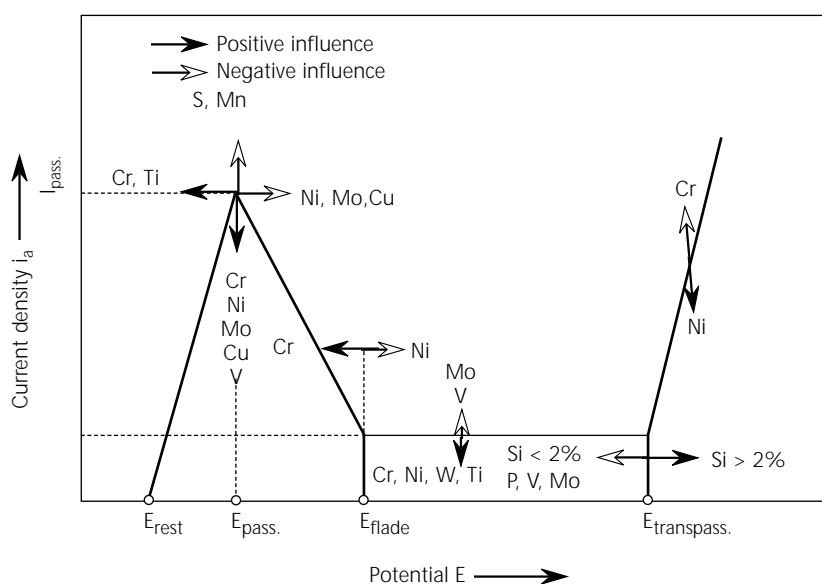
Positive influence
Negative influence
S, Mn
Current density $i_a$
$I_{pass.}$
Cr, Ti
Ni, Mo,Cu
Cr
Ni
Mo
Cu
V
Cr
Ni
Mo
V
Cr
Ni
Si < 2%
P, V, Mo
Si > 2%
Cr, Ni, W, Ti
$E_{rest}$
$E_{pass.}$
$E_{flade}$
$E_{transpass.}$
Potential E